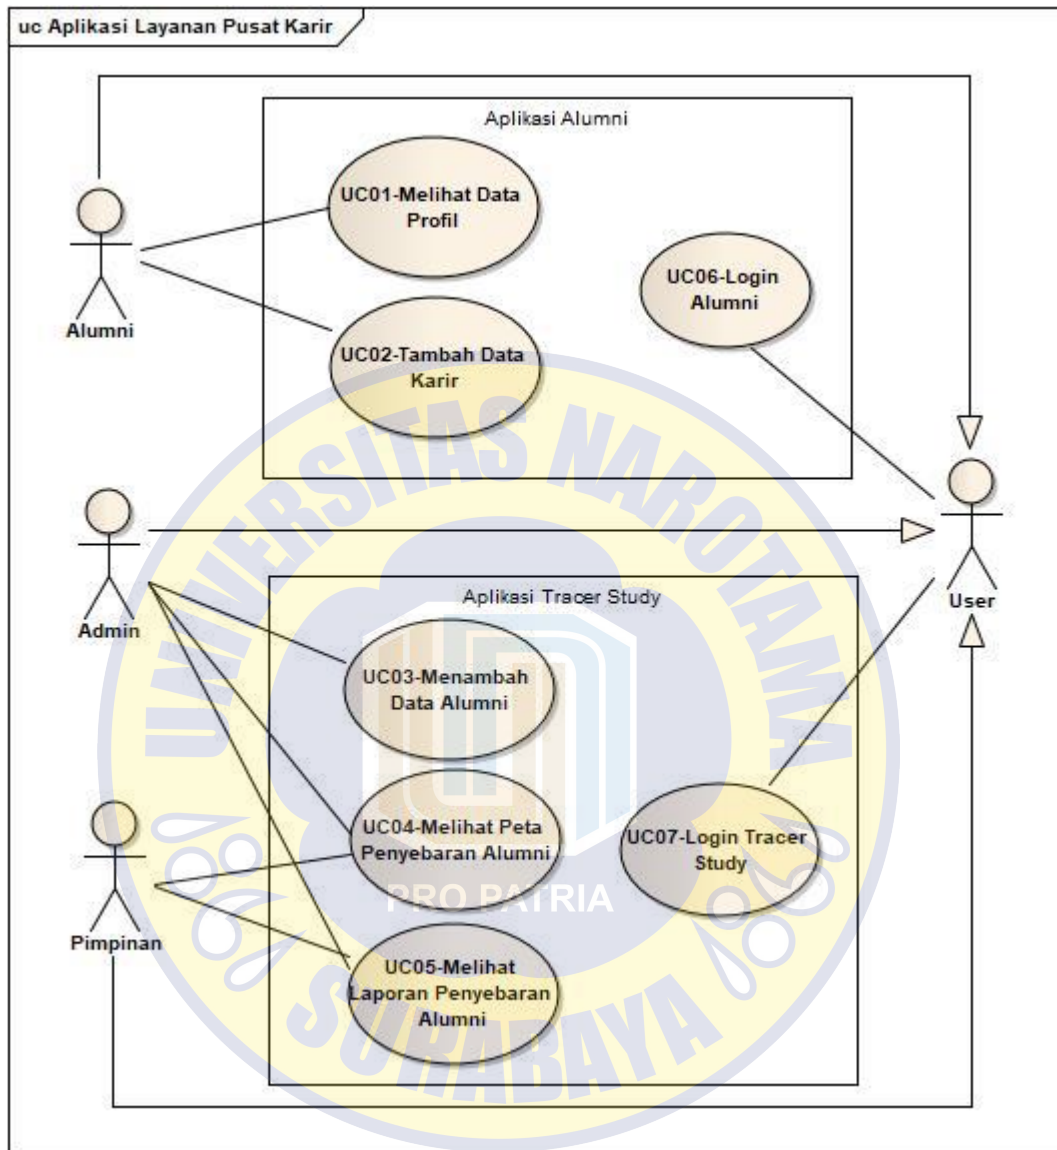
uc Aplikasi Layanan Pusat Karir

Aplikasi Alumni

UC01-Melihat Data Profil

UC06-Login Alumni

Alumni

UC02-Tambah Data Karir

Admin

User

Aplikasi Tracer Study

UC03-Menambah Data Alumni

UC04-Melihat Peta Penyebaran Alumni

UC07-Login Tracer Study

Pimpinan

UC05-Melihat Laporan Penyebaran Alumni

UNIVERSITAS NAROTAMA

PRO PATRIA

SURABAYA